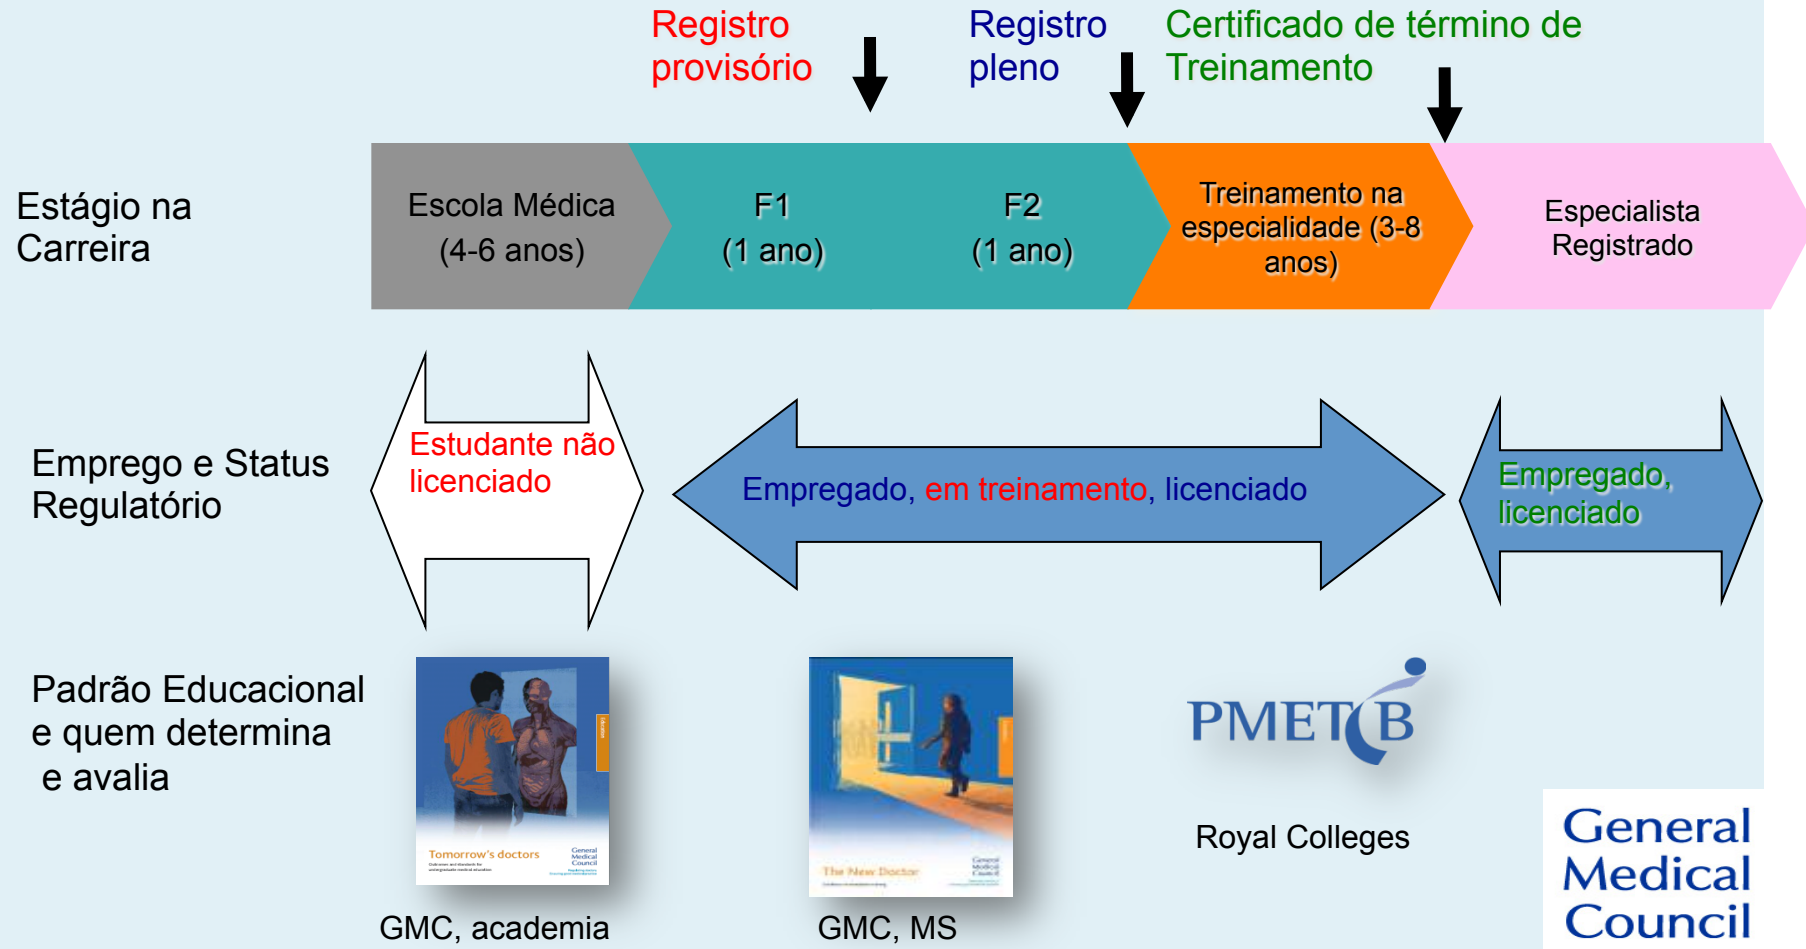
Registro provisório

Registro pleno

Certificado de término de Treinamento

Estágio na Carreira

Escola Médica (4-6 anos)

F1 (1 ano)

F2 (1 ano)

Treinamento na especialidade (3-8 anos)

Especialista Registrado

Emprego e Status Regulatório

Estudante não licenciado

Empregado, em treinamento, licenciado

Empregado, licenciado

Padrão Educacional e quem determina e avalia

Tomorrow's doctors

General Medical Council

The New Doctor

General Medical Council

PMETB

Royal Colleges

GMC, academia

GMC, MS

General Medical Council